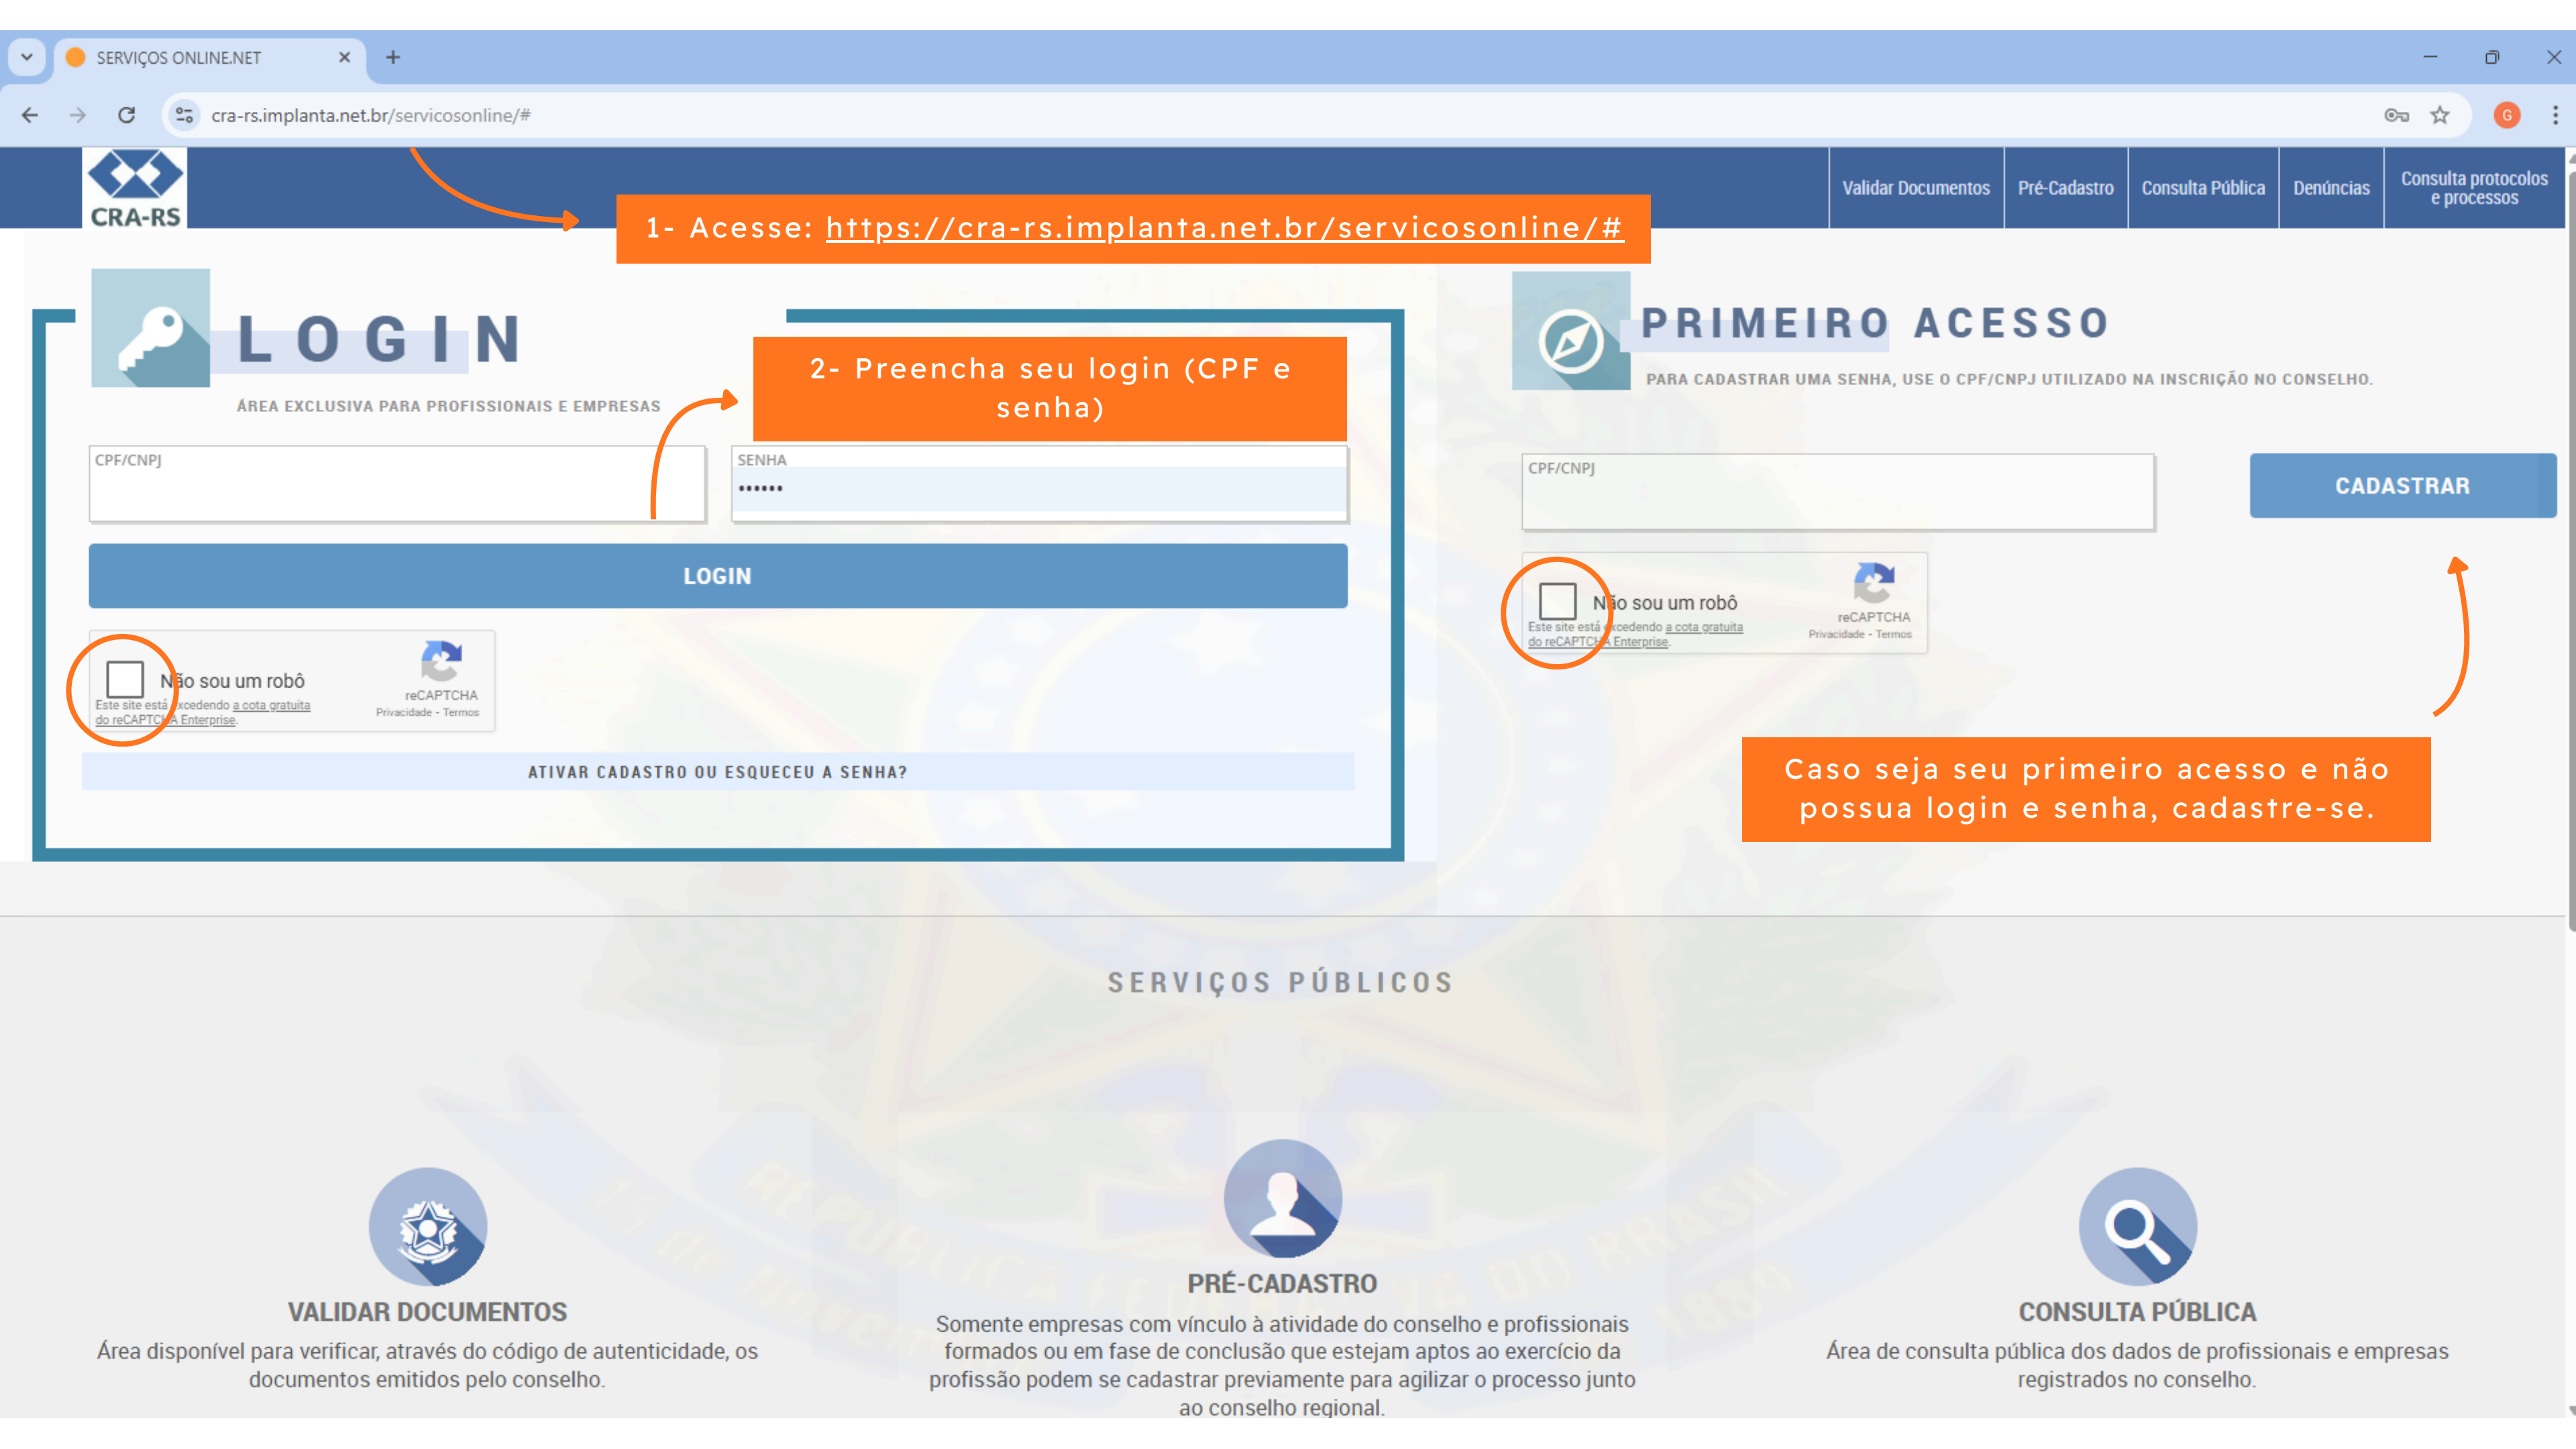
SERVIÇOS ONLINE.NET

cra-rs.implanta.net.br/servicosonline/#

CRA-RS

Validar Documentos | Pré-Cadastro | Consulta Pública | Denúncias | Consulta protocolos e processos

1- Acesse: https://cra-rs.implanta.net.br/servicosonline/#

LOGIN

ÁREA EXCLUSIVA PARA PROFISSIONAIS E EMPRESAS

2- Preencha seu login (CPF e senha)

CPF/CNPJ

SENHA
••••••

LOGIN

Não sou um robô
Este site está excedendo a cota gratuita do reCAPTCHA Enterprise.
reCAPTCHA
Privacidade - Termos

ATIVAR CADASTRO OU ESQUECEU A SENHA?

PRIMEIRO ACESSO

PARA CADASTRAR UMA SENHA, USE O CPF/CNPJ UTILIZADO NA INSCRIÇÃO NO CONSELHO.

CPF/CNPJ

CADASTRAR

Não sou um robô
Este site está excedendo a cota gratuita do reCAPTCHA Enterprise.
reCAPTCHA
Privacidade - Termos

Caso seja seu primeiro acesso e não possua login e senha, cadastre-se.

SERVIÇOS PÚBLICOS

VALIDAR DOCUMENTOS
Área disponível para verificar, através do código de autenticidade, os documentos emitidos pelo conselho.

PRÉ-CADASTRO
Somente empresas com vínculo à atividade do conselho e profissionais formados ou em fase de conclusão que estejam aptos ao exercício da profissão podem se cadastrar previamente para agilizar o processo junto ao conselho regional.

CONSULTA PÚBLICA
Área de consulta pública dos dados de profissionais e empresas registrados no conselho.